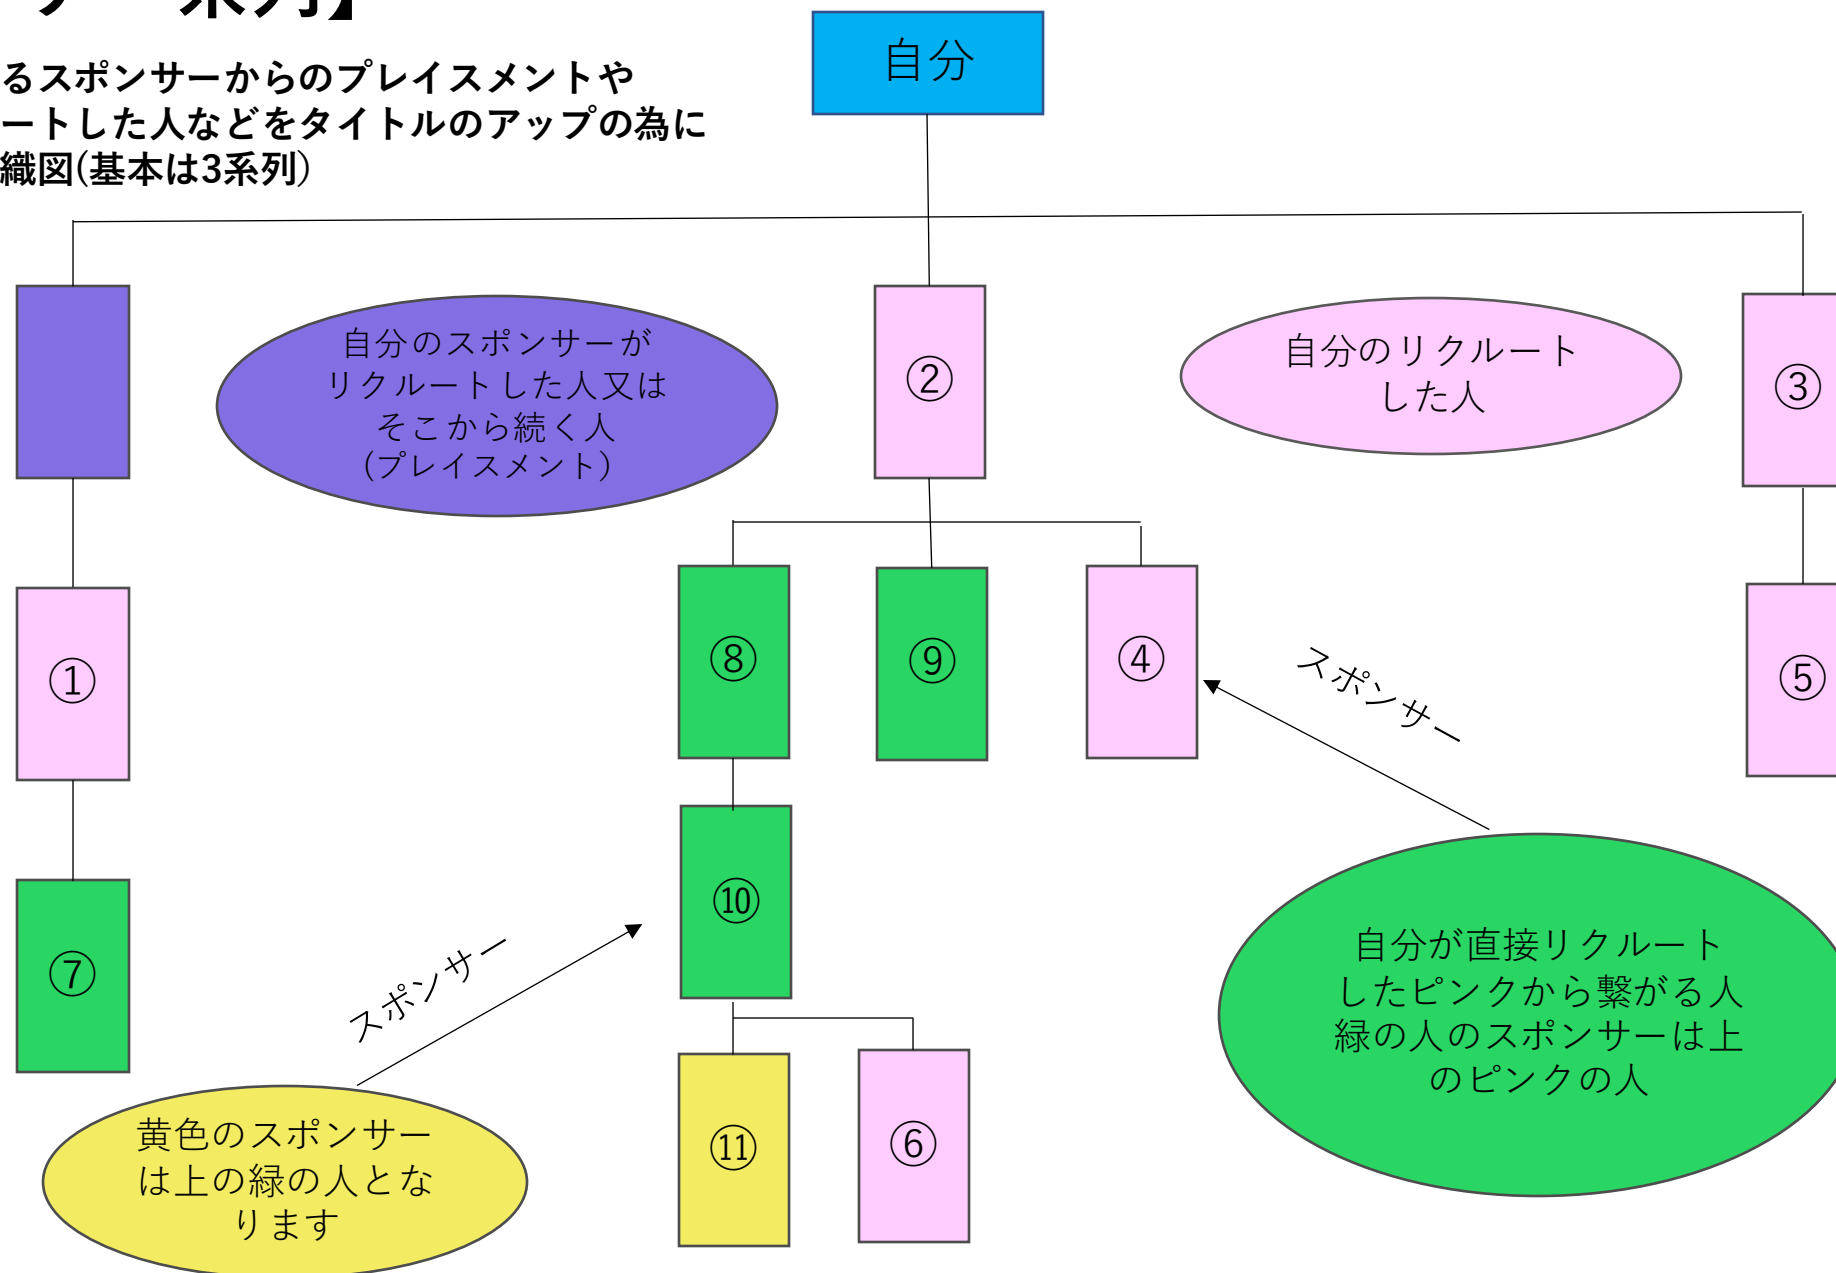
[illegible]系列】

るスポンサーからのプレイスメントや
ートした人などをタイトルのアップの為に
織図(基本は3系列)

自分

自分のスポンサーがリクルートした人又はそこから続く人(プレイスメント)

②

自分のリクルートした人

③

①

⑧

⑨

④

スポンサー

⑤

⑩

⑦

スポンサー

自分が直接リクルートしたピンクから繋がる人
緑の人のスポンサーは上のピンクの人

黄色のスポンサーは上の緑の人となります

⑪

⑥